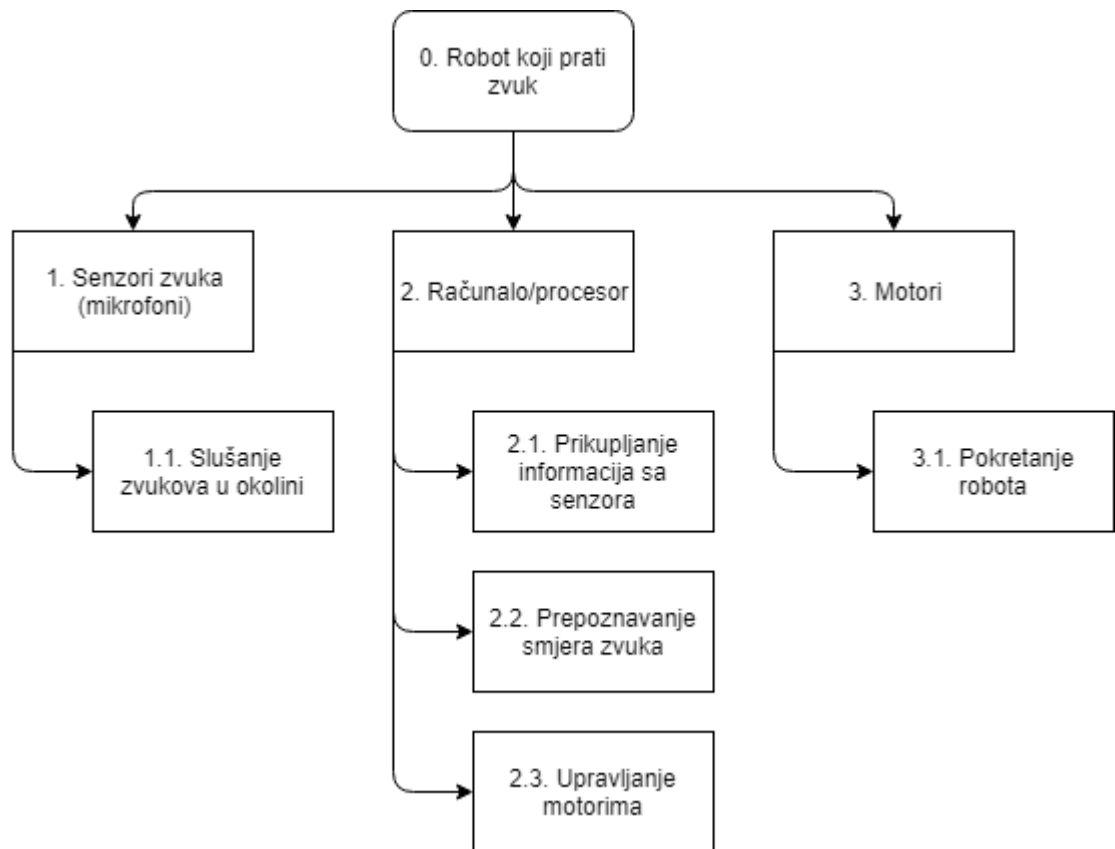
0. Robot koji prati zvuk

1. Senzori zvuka (mikrofoni)

1.1. Slušanje zvukova u okolini

2. Računalo/procesor

2.1. Prikupljanje informacija sa senzora

2.2. Prepoznavanje smjera zvuka

2.3. Upravljanje motorima

3. Motori

3.1. Pokretanje robota